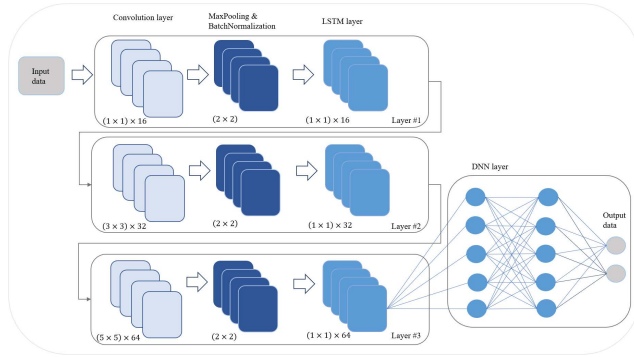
Convolution layer

MaxPooling & BatchNormalization

LSTM layer

Input data

$(1 \times 1) \times 16$

$(2 \times 2)$

$(1 \times 1) \times 16$

Layer #1

$(3 \times 3) \times 32$

$(2 \times 2)$

$(1 \times 1) \times 32$

Layer #2

DNN layer

Output data

$(5 \times 5) \times 64$

$(2 \times 2)$

$(1 \times 1) \times 64$

Layer #3